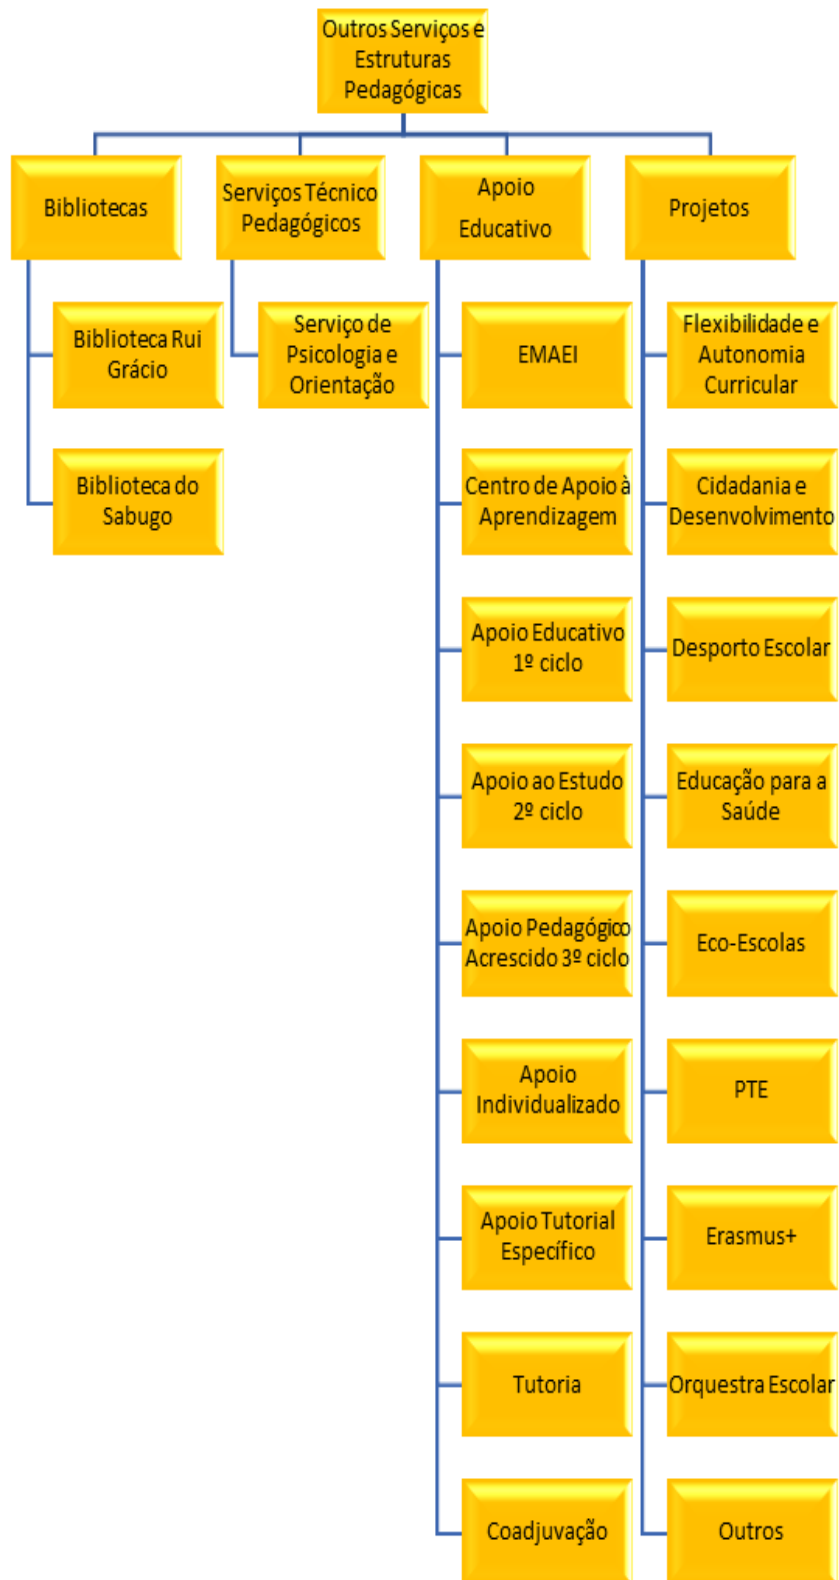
Outros Serviços e Estruturas Pedagógicas

Bibliotecas

Biblioteca Rui Grácio

Biblioteca do Sabugo

Serviços Técnico Pedagógicos

Serviço de Psicologia e Orientação

Apoio Educativo

EMAEI

Centro de Apoio à Aprendizagem

Apoio Educativo 1º ciclo

Apoio ao Estudo 2º ciclo

Apoio Pedagógico Acrescido 3º ciclo

Apoio Individualizado

Apoio Tutorial Específico

Tutoria

Coadjuvação

Projetos

Flexibilidade e Autonomia Curricular

Cidadania e Desenvolvimento

Desporto Escolar

Educação para a Saúde

Eco-Escolas

PTE

Erasmus+

Orquestra Escolar

Outros